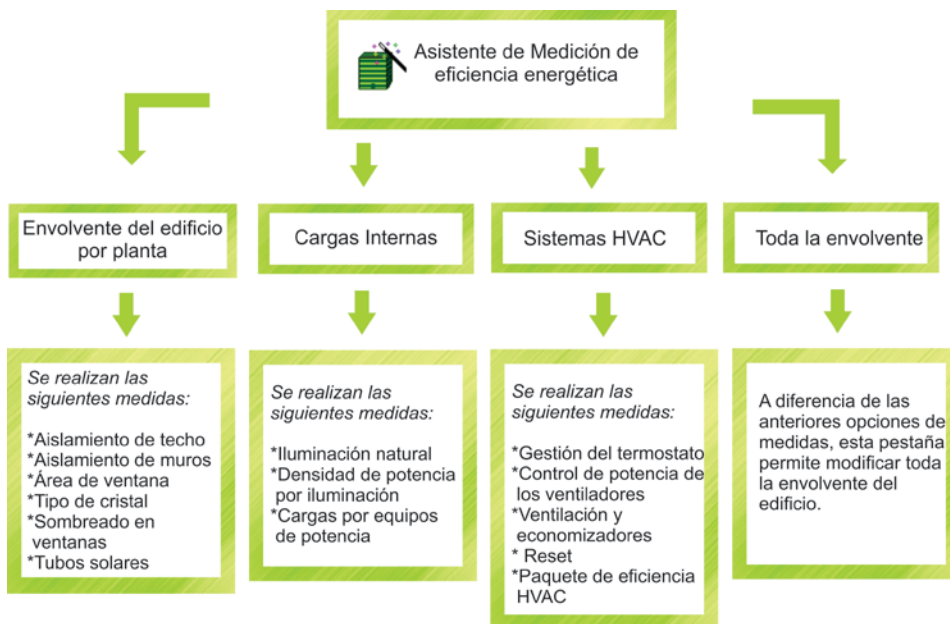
Asistente de Medición de eficiencia energética

Envolvente del edificio por planta

Cargas Internas

Sistemas HVAC

Toda la envolvente

*Se realizan las siguientes medidas:*

*Aislamiento de techo
*Aislamiento de muros
*Área de ventana
*Tipo de cristal
*Sombreado en ventanas
*Tubos solares

*Se realizan las siguientes medidas:*

*Iluminación natural
*Densidad de potencia por iluminación
*Cargas por equipos de potencia

*Se realizan las siguientes medidas:*

*Gestión del termostato
*Control de potencia de los ventiladores
*Ventilación y economizadores
* Reset
*Paquete de eficiencia HVAC

A diferencia de las anteriores opciones de medidas, esta pestaña permite modificar toda la envolvente del edificio.